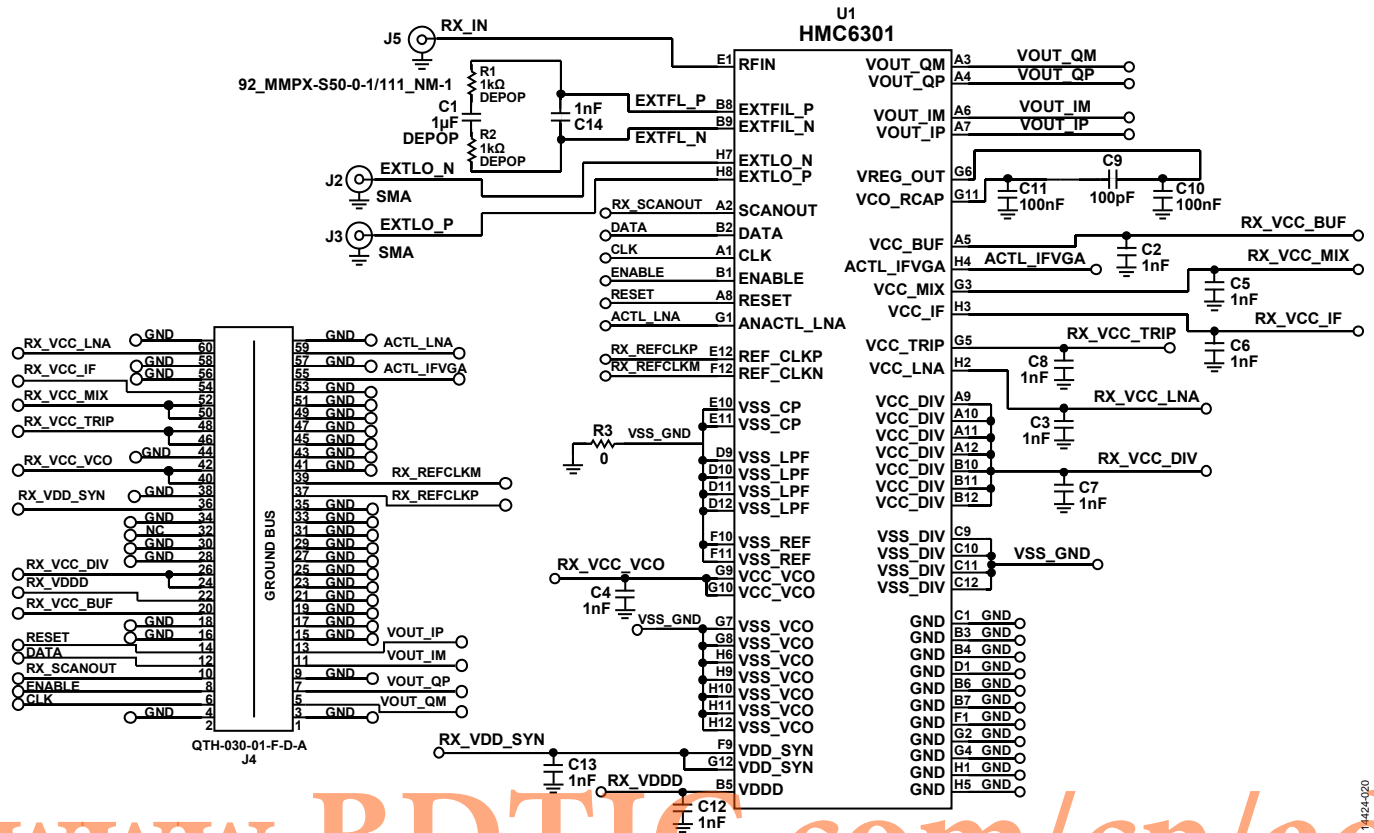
U1
HMC6301

J5
RX_IN
92_MMPX-S50-0-1/111_NM-1
R1
1kΩ
DEPOP
C1
1µF
DEPOP
R2
1kΩ
DEPOP
1nF
C14
EXTFL_P
EXTFL_N
J2
SMA
EXTLO_N
J3
SMA
EXTLO_P

E1 RFIN
B8 EXTFIL_P
B9 EXTFIL_N
H7 EXTLO_N
H8 EXTLO_P
RX_SCANOUT A2 SCANOUT
DATA B2 DATA
CLK A1 CLK
ENABLE B1 ENABLE
RESET A8 RESET
ACTL_LNA G1 ANACTL_LNA
RX_REFCLKP E12 REF_CLKP
RX_REFCLKM F12 REF_CLKN
E10 VSS_CP
E11 VSS_CP
R3
0
VSS_GND
D9 VSS_LPF
D10 VSS_LPF
D11 VSS_LPF
D12 VSS_LPF
F10 VSS_REF
F11 VSS_REF
RX_VCC_VCO
G9 VCC_VCO
G10 VCC_VCO
C4
1nF
VSS_GND
G7 VSS_VCO
G8 VSS_VCO
H6 VSS_VCO
H9 VSS_VCO
H10 VSS_VCO
H11 VSS_VCO
H12 VSS_VCO
RX_VDD_SYN
F9 VDD_SYN
G12 VDD_SYN
C13
1nF
RX_VDDD
B5 VDDD
C12
1nF

VOUT_QM A3 VOUT_QM
VOUT_QP A4 VOUT_QP
VOUT_IM A6 VOUT_IM
VOUT_IP A7 VOUT_IP
VREG_OUT G6
VCO_RCAP G11
C11
100nF
C9
100pF
C10
100nF
VCC_BUF A5 RX_VCC_BUF
C2
1nF
ACTL_IFVGA H4 ACTL_IFVGA
VCC_MIX G3 RX_VCC_MIX
C5
1nF
VCC_IF H3 RX_VCC_IF
C6
1nF
VCC_TRIP G5 RX_VCC_TRIP
C8
1nF
VCC_LNA H2 RX_VCC_LNA
C3
1nF
VCC_DIV A9
VCC_DIV A10
VCC_DIV A11
VCC_DIV A12
VCC_DIV B10
VCC_DIV B11
VCC_DIV B12
RX_VCC_DIV
C7
1nF
VSS_DIV C9
VSS_DIV C10
VSS_DIV C11
VSS_DIV C12
VSS_GND
GND C1 GND
GND B3 GND
GND B4 GND
GND D1 GND
GND B6 GND
GND B7 GND
GND F1 GND
GND G2 GND
GND G4 GND
GND H1 GND
GND H5 GND

GROUND BUS
RX_VCC_LNA GND 60 59 GND ACTL_LNA
RX_VCC_IF GND 58 57 GND ACTL_IFVGA
GND 56 55
RX_VCC_MIX 54 53 GND
52 51 GND
50 49 GND
RX_VCC_TRIP 48 47 GND
46 45 GND
GND 44 43 GND
RX_VCC_VCO 42 41 GND
40 39 RX_REFCLKM
RX_VDD_SYN GND 38 37 RX_REFCLKP
36 35 GND
GND 34 33 GND
NC 32 31 GND
GND 30 29 GND
GND 28 27 GND
RX_VCC_DIV 26 25 GND
RX_VDDD 24 23 GND
22 21 GND
RX_VCC_BUF 20 19 GND
GND 18 17 GND
GND 16 15 GND VOUT_IP
RESET 14 13
DATA 12 11 VOUT_IM
RX_SCANOUT 10 9 GND
ENABLE 8 7 VOUT_QP
CLK 6 5 VOUT_QM
GND 4 3 GND
2 1
QTH-030-01-F-D-A
J4

14424-020
www.BDTIC.com/cn/ad